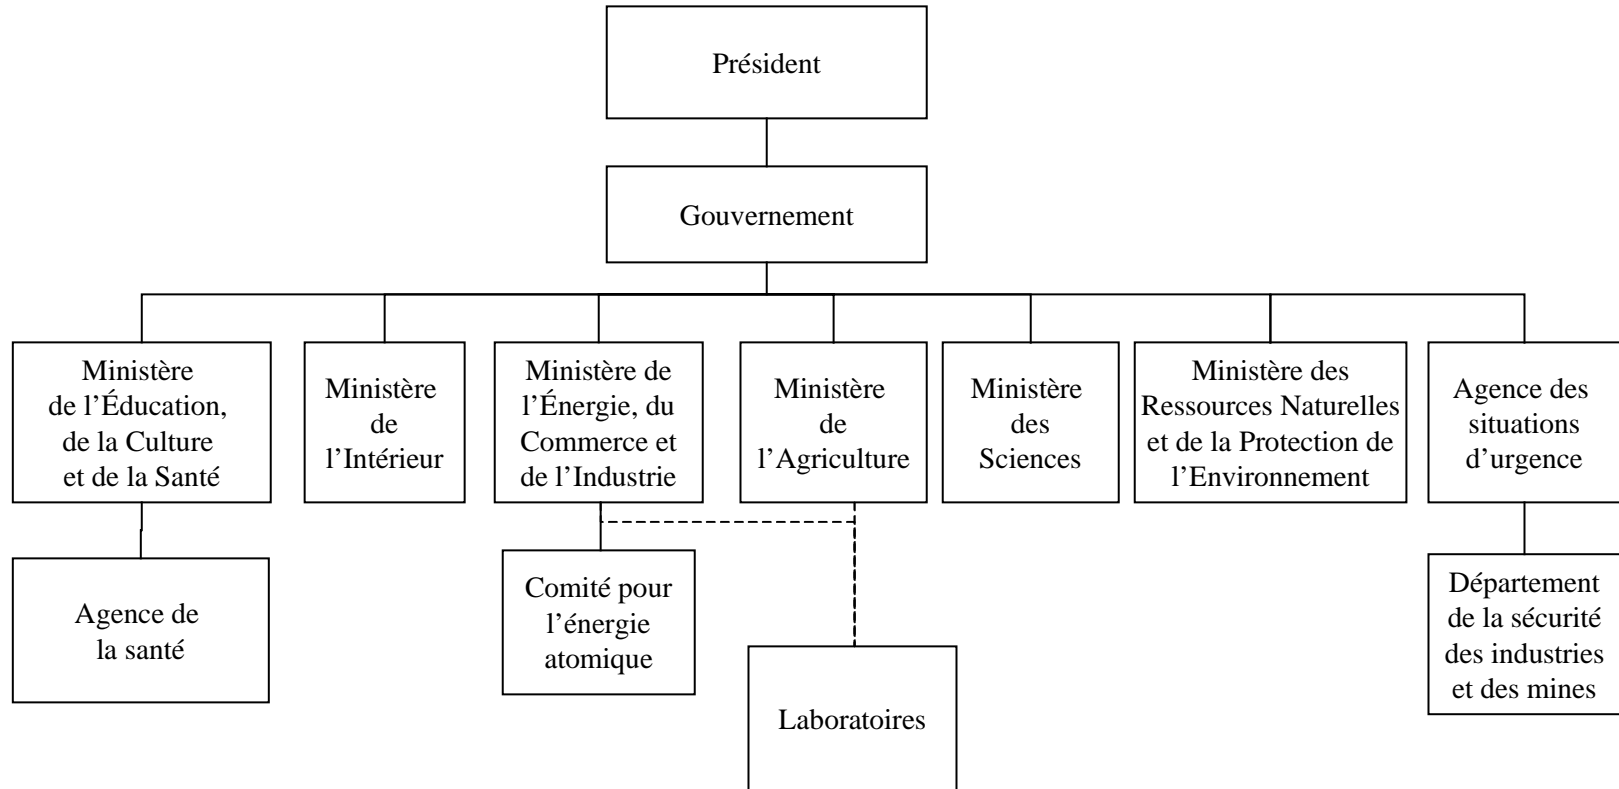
Président

Gouvernement

Ministère de l'Éducation, de la Culture et de la Santé

Ministère de l'Intérieur

Ministère de l'Énergie, du Commerce et de l'Industrie

Ministère de l'Agriculture

Ministère des Sciences

Ministère des Ressources Naturelles et de la Protection de l'Environnement

Agence des situations d'urgence

Agence de la santé

Comité pour l'énergie atomique

Laboratoires

Département de la sécurité des industries et des mines